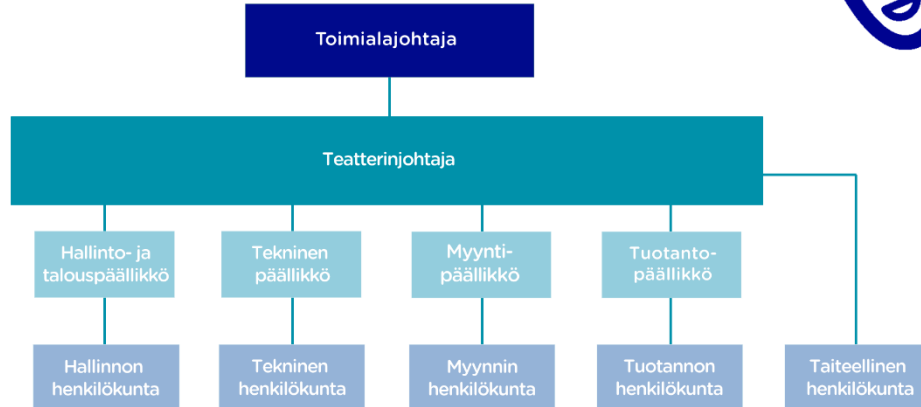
Toimialajohtaja

Teatterinjohtaja

Hallinto- ja talouspäällikkö

Tekninen päällikkö

Myyntipäällikkö

Tuotantopäällikkö

Hallinnon henkilökunta

Tekninen henkilökunta

Myynnin henkilökunta

Tuotannon henkilökunta

Taiteellinen henkilökunta